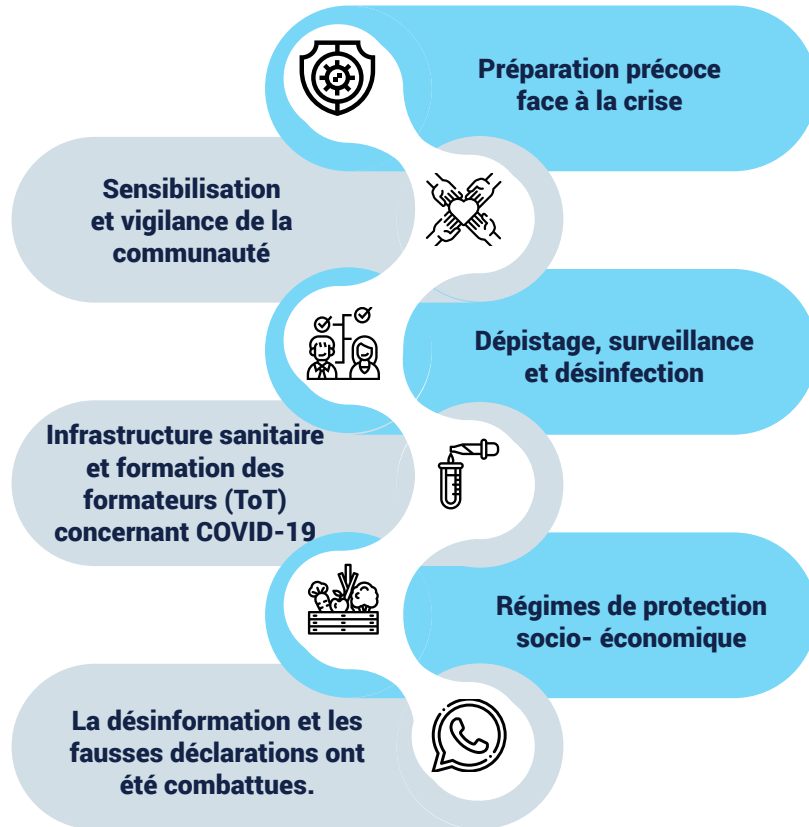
Préparation précoce face à la crise

Sensibilisation et vigilance de la communauté

Dépistage, surveillance et désinfection

Infrastructure sanitaire et formation des formateurs (ToT) concernant COVID-19

Régimes de protection socio- économique

La désinformation et les fausses déclarations ont été combattues.